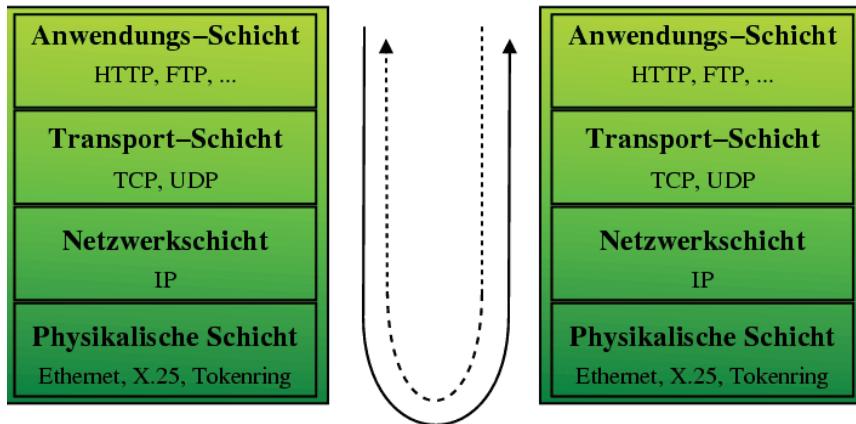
Anwendungs–Schicht
HTTP, FTP, ...

Transport–Schicht
TCP, UDP

Netzwerkschicht
IP

Physikalische Schicht
Ethernet, X.25, Tokenring

Anwendungs–Schicht
HTTP, FTP, ...

Transport–Schicht
TCP, UDP

Netzwerkschicht
IP

Physikalische Schicht
Ethernet, X.25, Tokenring